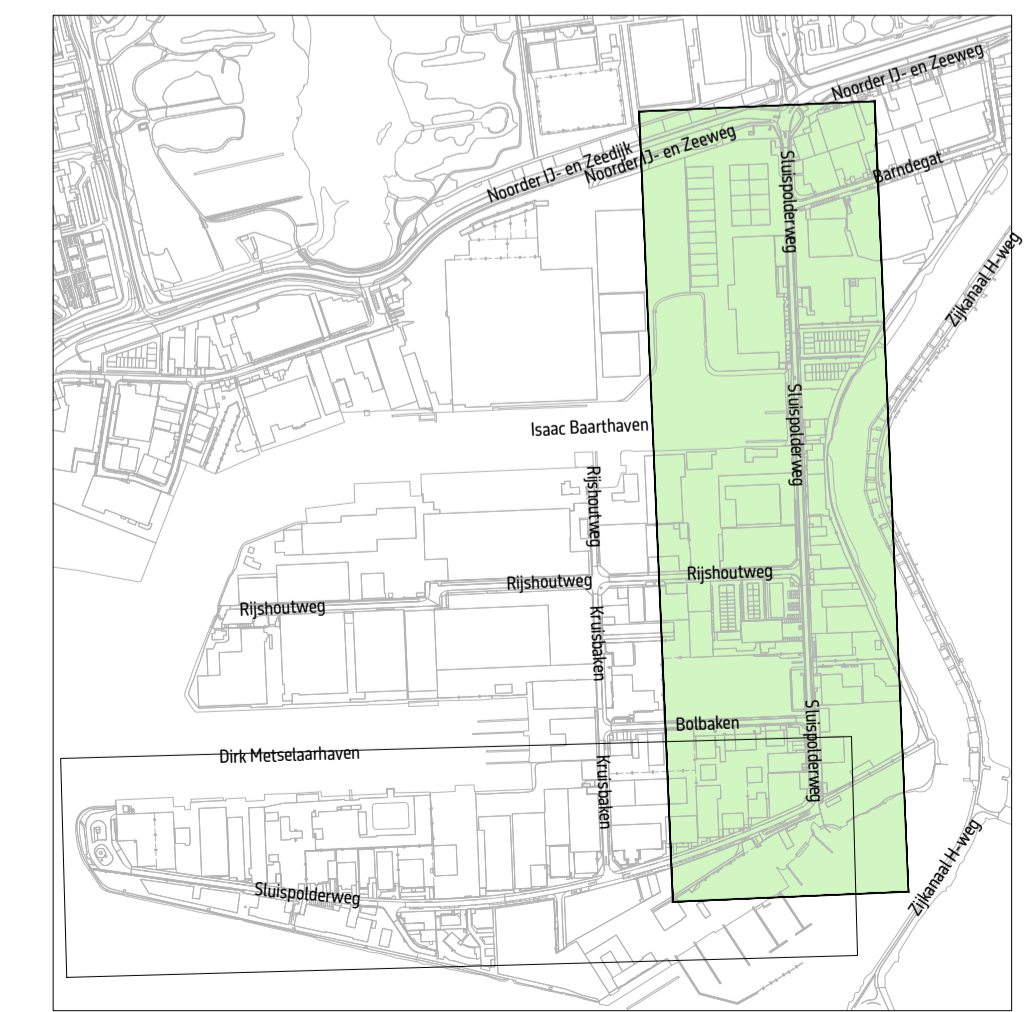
Noorder IJ- en Zeeweg
Noorder IJ- en Zeedijk
Noorder IJ- en Zeeweg
Sluispolderweg
Barndegat
Zijkanaal H-weg
Sluispolderweg
Isaac Baarthaven
Rijshoutweg
Rijshoutweg
Rijshoutweg
Rijshoutweg
Kruisbaken
Bolbaken
Sluispolderweg
Dirk Metselaarhaven
Kruisbaken
Sluispolderweg
Zijkanaal H-weg